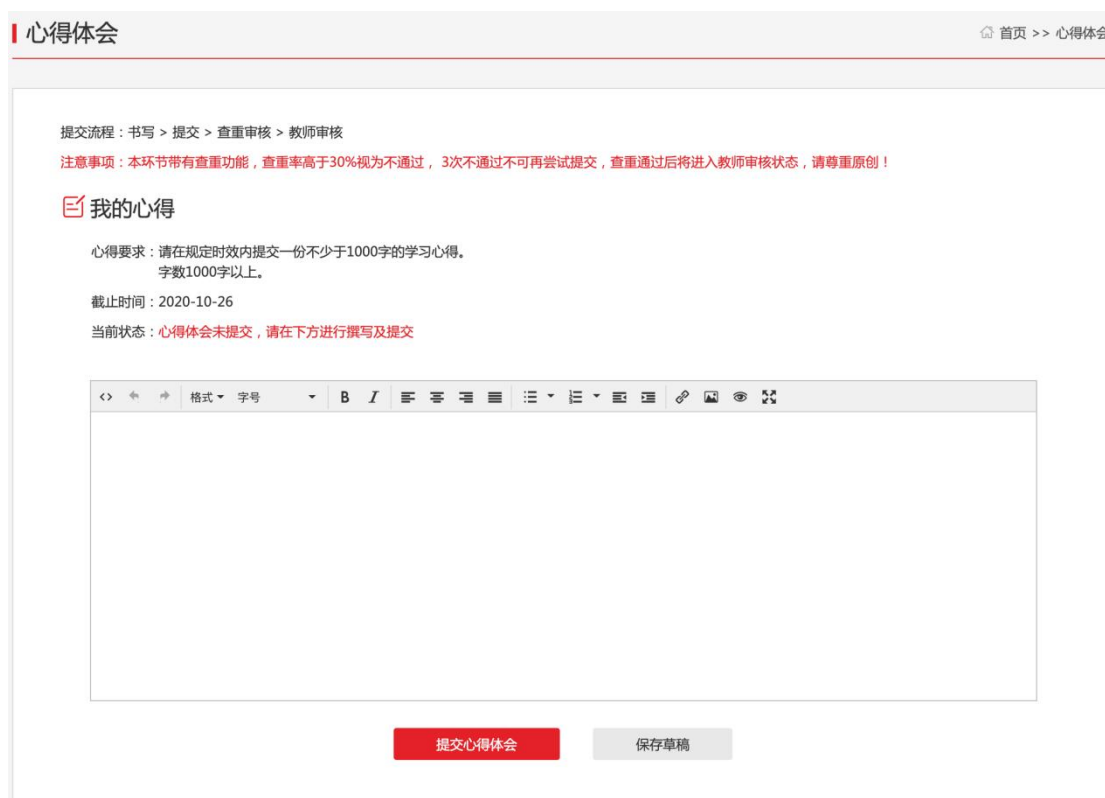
心得体会

首页 >> 心得体会

提交流程：书写 > 提交 > 查重审核 > 教师审核

注意事项：本环节带有查重功能，查重率高于30%视为不通过， 3次不通过不可再尝试提交，查重通过后将进入教师审核状态，请尊重原创！

我的心得

心得要求：请在规定时效内提交一份不少于1000字的学习心得。
字数1000字以上。

截止时间：2020-10-26

当前状态：心得体会未提交，请在下方进行撰写及提交

格式 字号 B I

提交心得体会

保存草稿